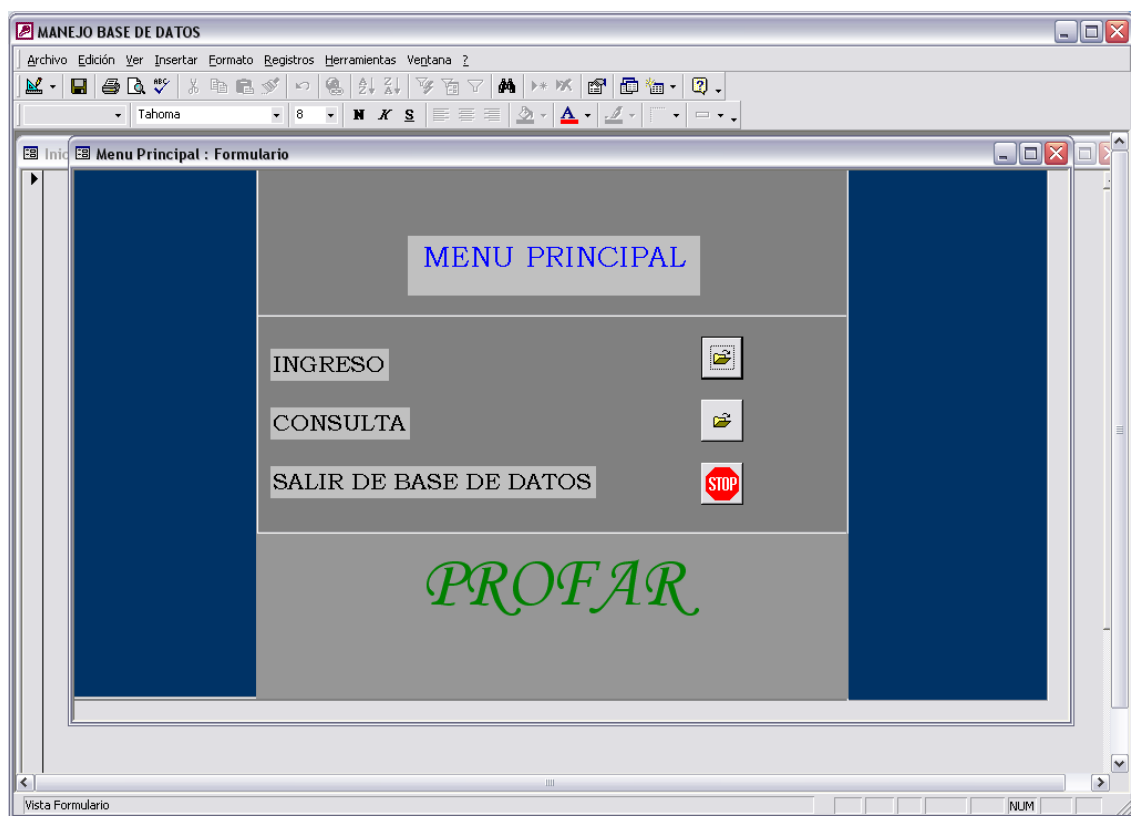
MANEJO BASE DE DATOS

Archivo Edición Ver Insertar Formato Registros Herramientas Ventana ?

Tahoma 8 N K S

Inic Menu Principal : Formulario

MENU PRINCIPAL

INGRESO

CONSULTA

SALIR DE BASE DE DATOS

STOP

PROFAR

Vista Formulario

NUM